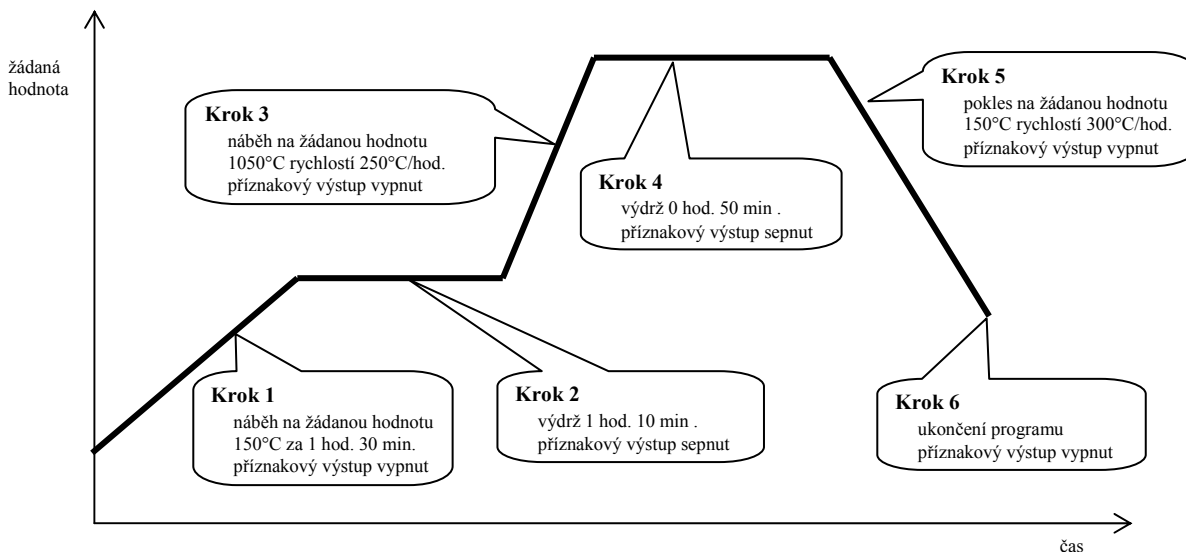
žádaná hodnota

Krok 3
náběh na žádanou hodnotu 1050°C rychlostí 250°C/hod. příznakový výstup vypnut

Krok 4
výdrž 0 hod. 50 min . příznakový výstup sepnut

Krok 5
pokles na žádanou hodnotu 150°C rychlostí 300°C/hod. příznakový výstup vypnut

Krok 1
náběh na žádanou hodnotu 150°C za 1 hod. 30 min. příznakový výstup vypnut

Krok 2
výdrž 1 hod. 10 min . příznakový výstup sepnut

Krok 6
ukončení programu příznakový výstup vypnut

čas